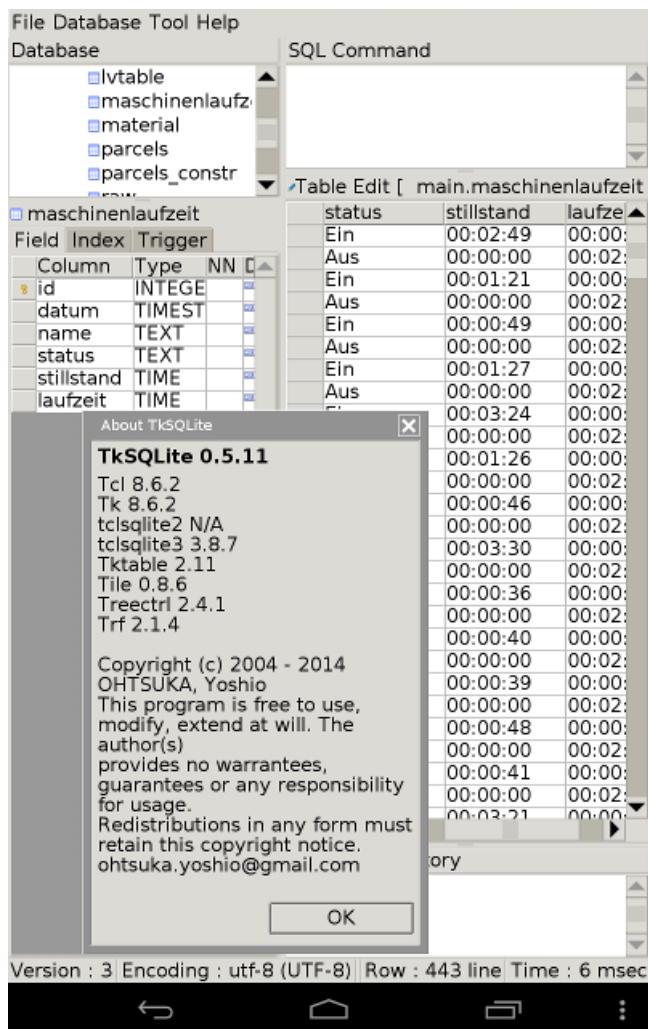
File Database Tool Help
Database
lvtable
maschinenlaufz
material
parcels
parcels_constr
maschinenlaufzeit
Field Index Trigger

| Column | Type | NN | D |
|---|---|---|---|
| id | INTEGE | | |
| datum | TIMEST | | |
| name | TEXT | | |
| status | TEXT | | |
| stillstand | TIME | | |
| laufzeit | TIME | | |

SQL Command
Table Edit [ main.maschinenlaufzeit

| status | stillstand | laufze |
|---|---|---|
| Ein | 00:02:49 | 00:00: |
| Aus | 00:00:00 | 00:02: |
| Ein | 00:01:21 | 00:00: |
| Aus | 00:00:00 | 00:02: |
| Ein | 00:00:49 | 00:00: |
| Aus | 00:00:00 | 00:02: |
| Ein | 00:01:27 | 00:00: |
| Aus | 00:00:00 | 00:02: |
| | 00:03:24 | 00:00: |
| | 00:00:00 | 00:02: |
| | 00:01:26 | 00:00: |
| | 00:00:00 | 00:02: |
| | 00:00:46 | 00:00: |
| | 00:00:00 | 00:02: |
| | 00:03:30 | 00:00: |
| | 00:00:00 | 00:02: |
| | 00:00:36 | 00:00: |
| | 00:00:00 | 00:02: |
| | 00:00:40 | 00:00: |
| | 00:00:00 | 00:02: |
| | 00:00:39 | 00:00: |
| | 00:00:00 | 00:02: |
| | 00:00:48 | 00:00: |
| | 00:00:00 | 00:02: |
| | 00:00:41 | 00:00: |
| | 00:00:00 | 00:02: |
| | 00:03:21 | 00:00: |

About TkSQLite
TkSQLite 0.5.11
Tcl 8.6.2
Tk 8.6.2
tclsqlite2 N/A
tclsqlite3 3.8.7
Tktable 2.11
Tile 0.8.6
Treectrl 2.4.1
Trf 2.1.4

Copyright (c) 2004 - 2014
OHTSUKA, Yoshio
This program is free to use, modify, extend at will. The author(s)
provides no warrantees, guarantees or any responsibility for usage.
Redistributions in any form must retain this copyright notice.
ohtsuka.yoshio@gmail.com
OK
tory
Version : 3 Encoding : utf-8 (UTF-8) Row : 443 line Time : 6 msec